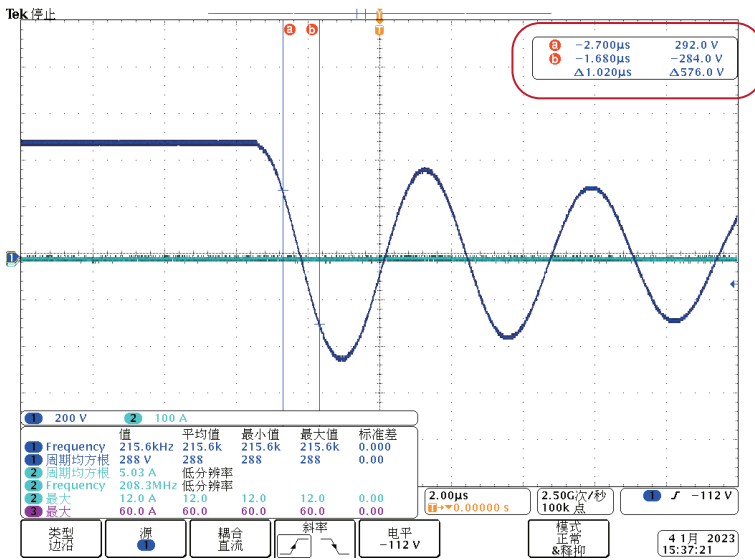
Tek 停止

a b T

a −2.700µs 292.0 V
b −1.680µs −284.0 V
Δ1.020µs Δ576.0 V

1

1 200 V 2 100 A

| | 值 | 平均值 | 最小值 | 最大值 | 标准差 |
|---|---|---|---|---|---|
| 1 Frequency | 215.6kHz | 215.6k | 215.6k | 215.6k | 0.000 |
| 1 周期均方根 | 288 V | 288 | 288 | 288 | 0.00 |
| 2 周期均方根 | 5.03 A | 低分辨率 | | | |
| 2 Frequency | 208.3MHz | 低分辨率 | | | |
| 2 最大 | 12.0 A | 12.0 | 12.0 | 12.0 | 0.00 |
| 3 最大 | 60.0 A | 60.0 | 60.0 | 60.0 | 0.00 |

2.00µs
+0.00000 s

2.50G次/秒
100k 点

1 −112 V

类型
边沿

源
1

耦合
直流

斜率

电平
−112 V

模式
正常
&释抑

4 1月 2023
15:37:21